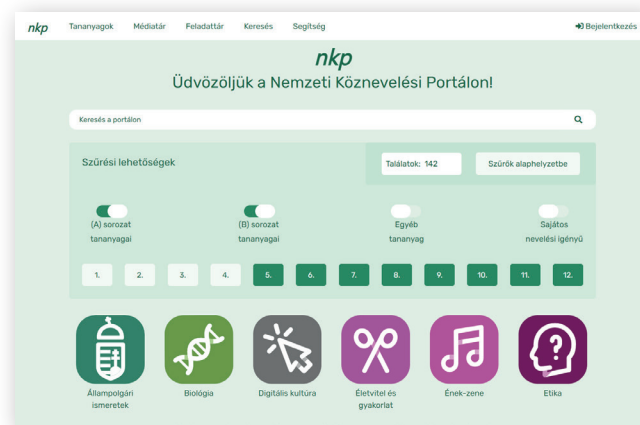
nkp Tananyagok Médiatár Feladattár Keresés Segítség Bejelentkezés

nkp
Üdvözöljük a Nemzeti Köznevelési Portálon!

Keresés a portálon

Szűrési lehetőségek

Találatok: 142

Szűrők alaphelyzetbe

(A) sorozat tananyagai

(B) sorozat tananyagai

Egyéb tananyag

Sajátos nevelési igényű

1. 2. 3. 4. 5. 6. 7. 8. 9. 10. 11. 12.

Állampolgári ismeretek

Biológia

Digitális kultúra

Életvitel és gyakorlat

Ének-zene

Etika